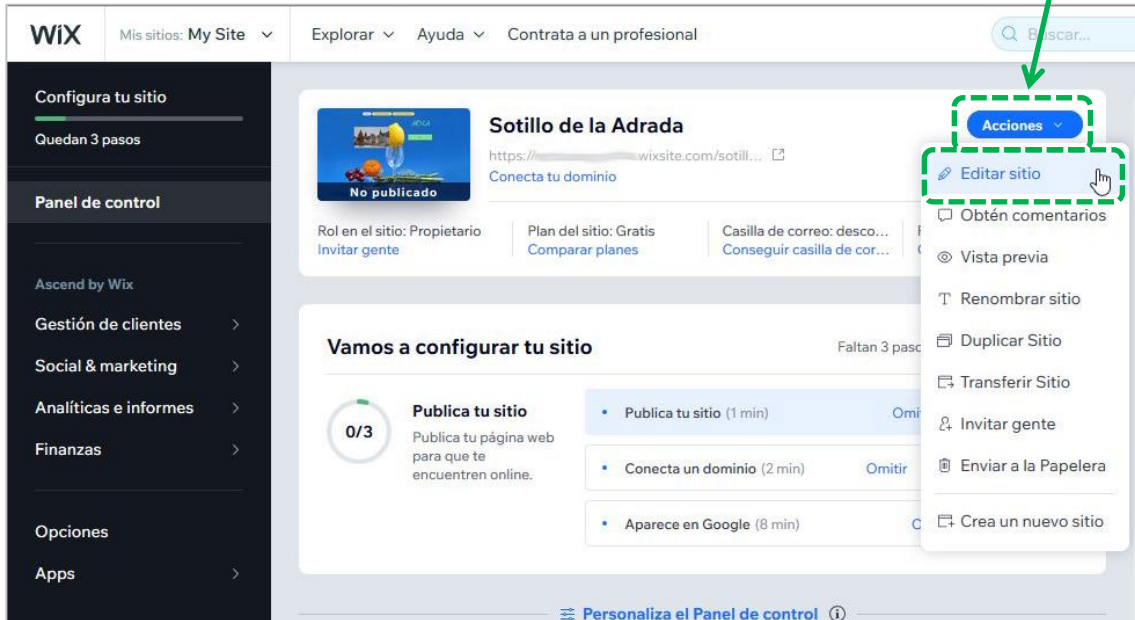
WiX Mis sitios: My Site Explorar Ayuda Contrata a un profesional Buscar...

Configura tu sitio
Quedan 3 pasos

Panel de control

Ascend by Wix
Gestión de clientes
Social & marketing
Analíticas e informes
Finanzas

Opciones
Apps

No publicado
Sotillo de la Adrada
https://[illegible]wixsite.com/sotill...
Conecta tu dominio

Rol en el sitio: Propietario
Invitar gente
Plan del sitio: Gratis
Comparar planes
Casilla de correo: desco...
Conseguir casilla de cor...

Acciones
Editar sitio
Obtén comentarios
Vista previa
Renombrar sitio
Duplicar Sitio
Transferir Sitio
Invitar gente
Enviar a la Papelera
Crea un nuevo sitio

Vamos a configurar tu sitio
Faltan 3 pasos

0/3
Publica tu sitio
Publica tu página web para que te encuentren online.

Publica tu sitio (1 min) Omi
Conecta un dominio (2 min) Omitir
Aparece en Google (8 min) O

Personaliza el Panel de control